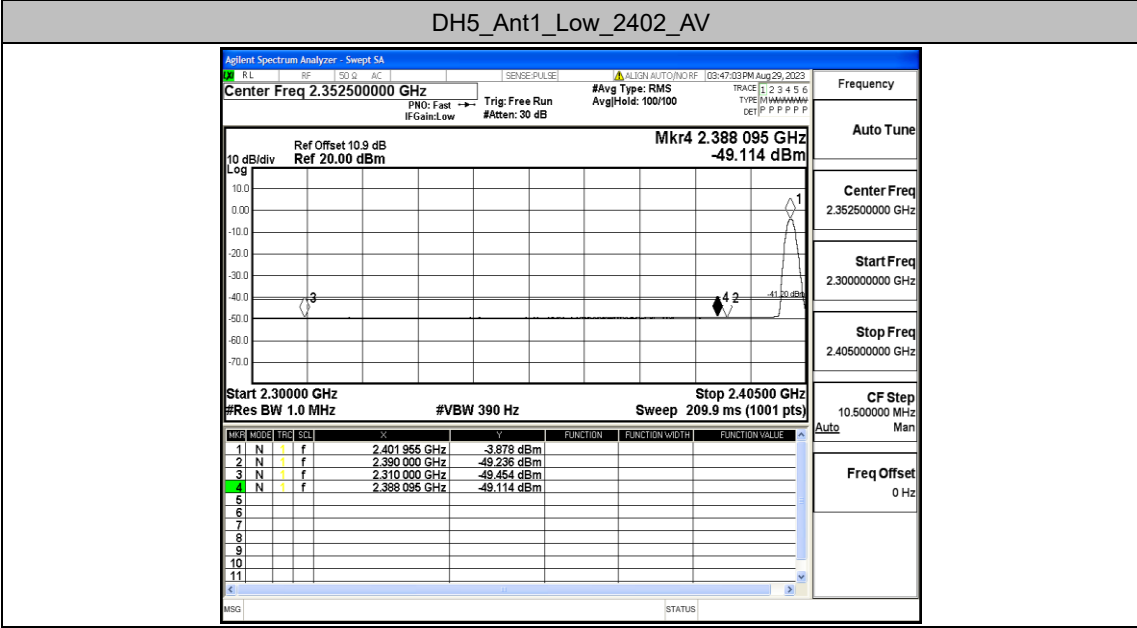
DH5_Ant1_Low_2402_AV

Agilent Spectrum Analyzer - Swept SA

RL RF 50 Ω AC SENSE:PULSE ALIGN AUTO/NORF 03:47:03 PM Aug 29, 2023

Center Freq 2.352500000 GHz

PNO: Fast IFGain:Low

Trig: Free Run #Atten: 30 dB

#Avg Type: RMS Avg|Hold: 100/100

TRACE 1 2 3 4 5 6 TYPE MWWWWW DET P P P P P P

Frequency

Ref Offset 10.9 dB
10 dB/div Ref 20.00 dBm
Log

Mkr4 2.388 095 GHz
-49.114 dBm

10.0
0.00
-10.0
-20.0
-30.0
-40.0
-50.0
-60.0
-70.0

1
3
4 2
-41.20 dBm

Start 2.30000 GHz
#Res BW 1.0 MHz
#VBW 390 Hz
Stop 2.40500 GHz
Sweep 209.9 ms (1001 pts)

| MKR | MODE | TRC | SCL | X | Y | FUNCTION | FUNCTION WIDTH | FUNCTION VALUE |
|---|---|---|---|---|---|---|---|---|
| 1 | N | 1 | f | 2.401 955 GHz | -3.878 dBm | | | |
| 2 | N | 1 | f | 2.390 000 GHz | -49.236 dBm | | | |
| 3 | N | 1 | f | 2.310 000 GHz | -49.454 dBm | | | |
| 4 | N | 1 | f | 2.388 095 GHz | -49.114 dBm | | | |
| 5 | | | | | | | | |
| 6 | | | | | | | | |
| 7 | | | | | | | | |
| 8 | | | | | | | | |
| 9 | | | | | | | | |
| 10 | | | | | | | | |
| 11 | | | | | | | | |

MSG STATUS

Auto Tune

Center Freq
2.352500000 GHz

Start Freq
2.300000000 GHz

Stop Freq
2.405000000 GHz

CF Step
10.500000 MHz
Auto Man

Freq Offset
0 Hz